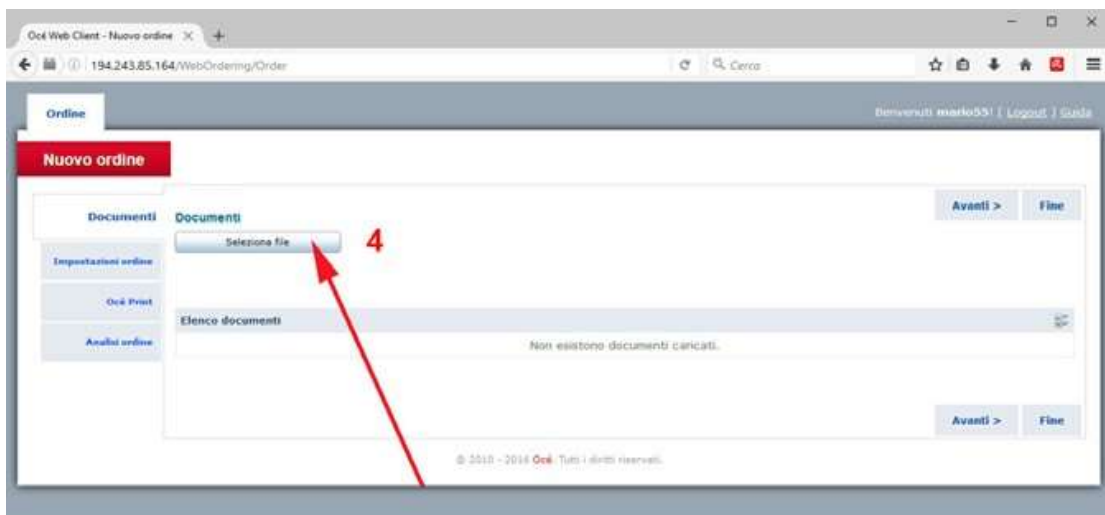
Océ Web Client - Nuovo ordine ×
194.243.85.164/WebOrdering/Order
Cerca

Ordine
Benvenuti mario55! | Logout | Guida

Nuovo ordine

Documenti
Impostazioni ordine
Océ Print
Analisi ordine

Documenti
Seleziona file
4

Avanti >
Fine

Elenco documenti
Non esistono documenti caricati.

Avanti >
Fine

© 2010 - 2016 Océ. Tutti i diritti riservati.